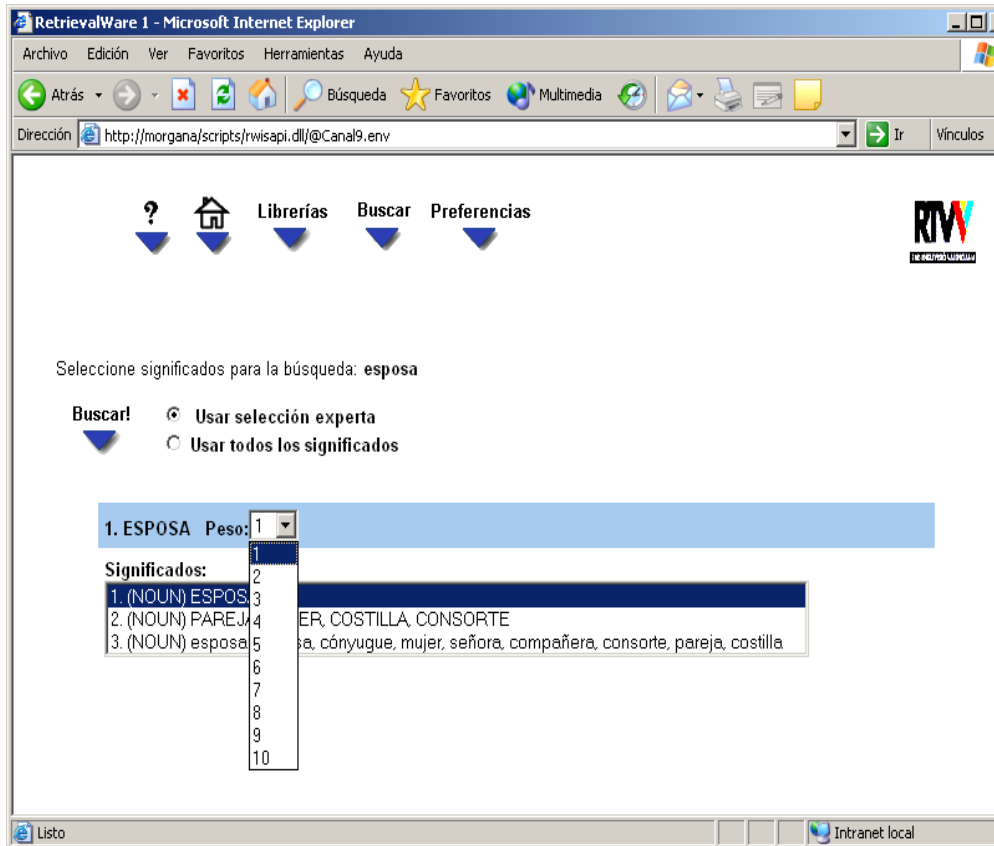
RetrievalWare 1 - Microsoft Internet Explorer

Archivo Edición Ver Favoritos Herramientas Ayuda

Atrás Búsqueda Favoritos Multimedia

Dirección http://morgana/scripts/rwisapi.dll/@Canal9.env Ir Vínculos

? Librerías Buscar Preferencias

RTVV

Seleccione significados para la búsqueda: **esposa**

Buscar! Usar selección experta
Usar todos los significados

1. ESPOSA Peso: 1

1
2
3
4
5
6
7
8
9
10

Significados:
1. (NOUN) ESPOS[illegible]
2. (NOUN) PAREJ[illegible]ER, COSTILLA, CONSORTE
3. (NOUN) esposa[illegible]sa, cónyugue, mujer, señora, compañera, consorte, pareja, costilla

Listo Intranet local